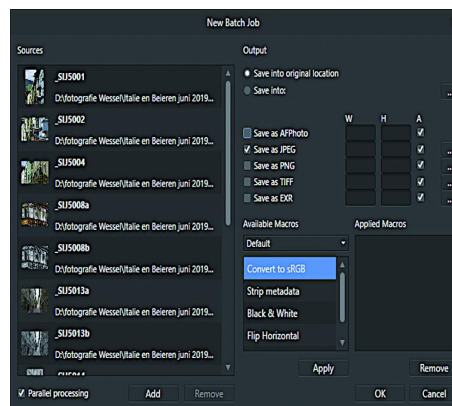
New Batch Job

Sources

_SUJ5001
D:\fotografie Wessel\Italie en Beieren juni 2019...

_SUJ5002
D:\fotografie Wessel\Italie en Beieren juni 2019...

_SUJ5004
D:\fotografie Wessel\Italie en Beieren juni 2019...

_SUJ5008a
D:\fotografie Wessel\Italie en Beieren juni 2019...

_SUJ5008b
D:\fotografie Wessel\Italie en Beieren juni 2019...

_SUJ5013a
D:\fotografie Wessel\Italie en Beieren juni 2019...

_SUJ5013b
D:\fotografie Wessel\Italie en Beieren juni 2019...

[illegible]

Parallel processing
Add
Remove

Output
Save into original location
Save into:
...

W H A
Save as AFPhoto
Save as JPEG
Save as PNG
Save as TIFF
Save as EXR

Available Macros
Default
Convert to sRGB
Strip metadata
Black & White
Flip Horizontal

Applied Macros

Apply
Remove

OK
Cancel